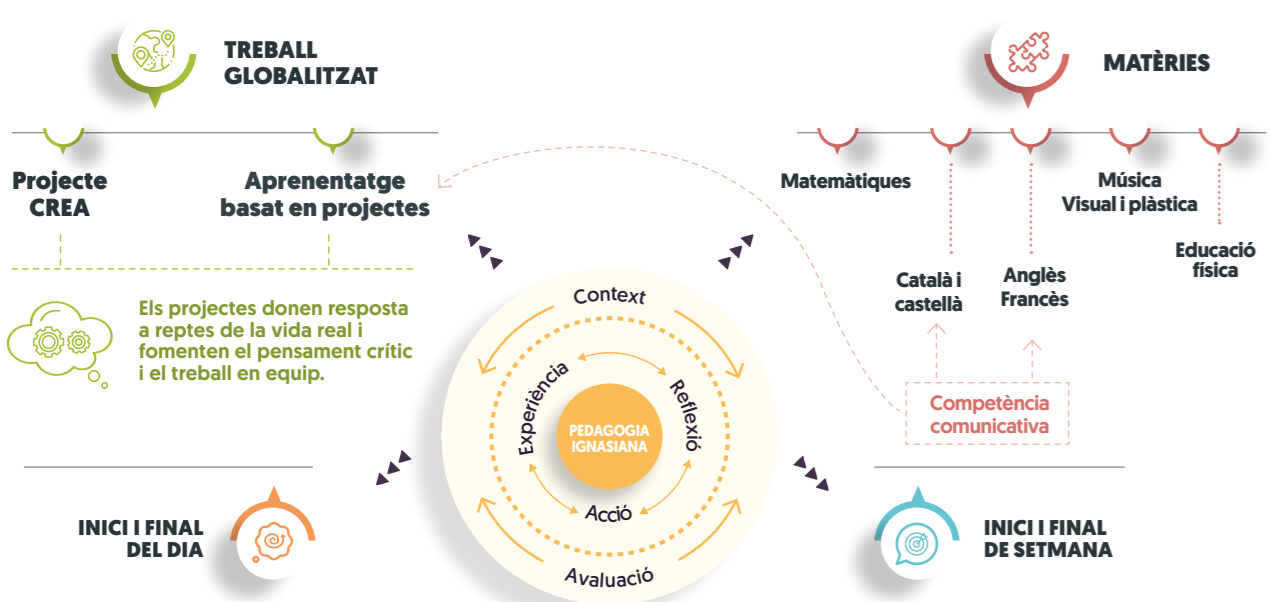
TREBALL GLOBALITZAT

Projecte CREA

Aprenentatge basat en projectes

Els projectes donen resposta a reptes de la vida real i fomenten el pensament crític i el treball en equip.

MATÈRIES

Matemàtiques

Música Visual i plàstica

Català i castellà

Anglès Francès

Educació física

Competència comunicativa

Context

Experiència

Reflexió

PEDAGOGIA IGNASIANA

Acció

Avaluació

INICI I FINAL DEL DIA

INICI I FINAL DE SETMANA